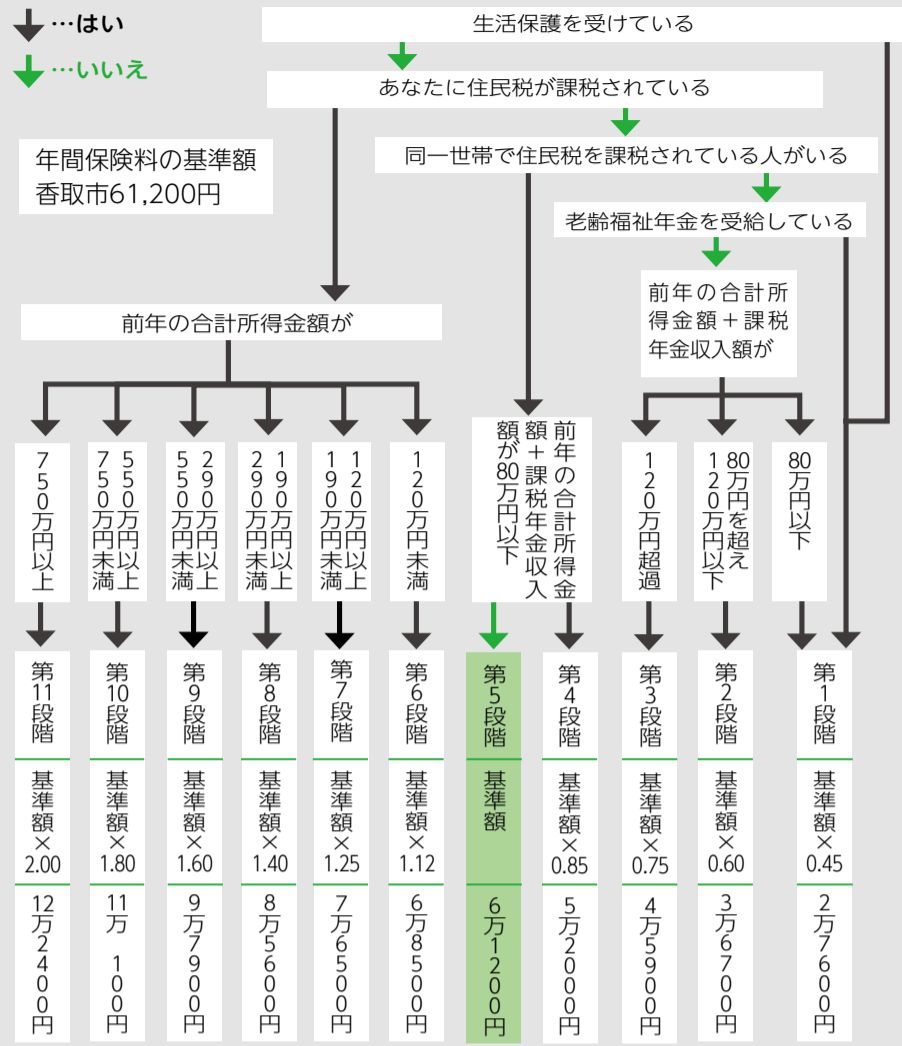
…はい
…いいえ

生活保護を受けている
あなたに住民税が課税されている
同一世帯で住民税を課税されている人がいる
老齢福祉年金を受給している

年間保険料の基準額
香取市61,200円

前年の合計所得金額が

前年の合計所得金額＋課税年金収入額が

| 750万円以上 | 550万円以上750万円未満 | 290万円以上550万円未満 | 190万円以上290万円未満 | 120万円以上190万円未満 | 120万円未満 | 前年の合計所得金額＋課税年金収入額が80万円以下 | | 120万円超過 | 80万円を超え120万円以下 | 80万円以下 |
|---|---|---|---|---|---|---|---|---|---|---|
| 第11段階 | 第10段階 | 第9段階 | 第8段階 | 第7段階 | 第6段階 | 第5段階 | 第4段階 | 第3段階 | 第2段階 | 第1段階 |
| 基準額×2.00 | 基準額×1.80 | 基準額×1.60 | 基準額×1.40 | 基準額×1.25 | 基準額×1.12 | 基準額 | 基準額×0.85 | 基準額×0.75 | 基準額×0.60 | 基準額×0.45 |
| 12万2400円 | 11万100円 | 9万7900円 | 8万5600円 | 7万6500円 | 6万8500円 | 6万1200円 | 5万2000円 | 4万5900円 | 3万6700円 | 2万7600円 |